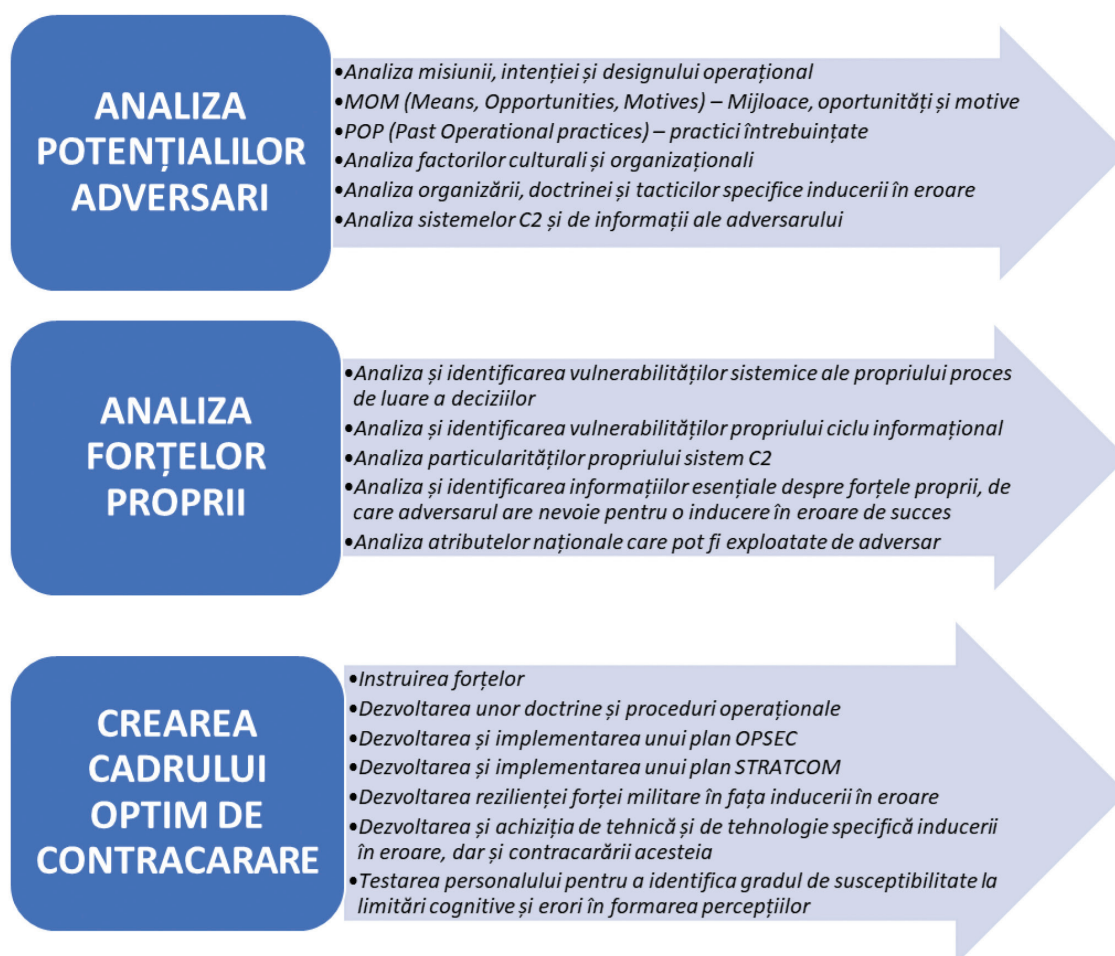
ANALIZA POTENȚIALILOR ADVERSARI

•Analiza misiunii, intenției și designului operațional
•MOM (Means, Opportunities, Motives) – Mijloace, oportunități și motive
•POP (Past Operational practices) – practici întrebuințate
•Analiza factorilor culturali și organizaționali
•Analiza organizării, doctrinei și tacticilor specifice inducerii în eroare
•Analiza sistemelor C2 și de informații ale adversarului

ANALIZA FORȚELOR PROPRII

•Analiza și identificarea vulnerabilităților sistemice ale propriului proces de luare a deciziilor
•Analiza și identificarea vulnerabilităților propriului ciclu informațional
•Analiza particularităților propriului sistem C2
•Analiza și identificarea informațiilor esențiale despre forțele proprii, de care adversarul are nevoie pentru o inducere în eroare de succes
•Analiza atributelor naționale care pot fi exploatate de adversar

CREAREA CADRULUI OPTIM DE CONTRACARARE

•Instruirea forțelor
•Dezvoltarea unor doctrine și proceduri operaționale
•Dezvoltarea și implementarea unui plan OPSEC
•Dezvoltarea și implementarea unui plan STRATCOM
•Dezvoltarea rezilienței forței militare în fața inducerii în eroare
•Dezvoltarea și achiziția de tehnică și de tehnologie specifică inducerii în eroare, dar și contracarării acesteia
•Testarea personalului pentru a identifica gradul de susceptibilitate la limitări cognitive și erori în formarea percepțiilor